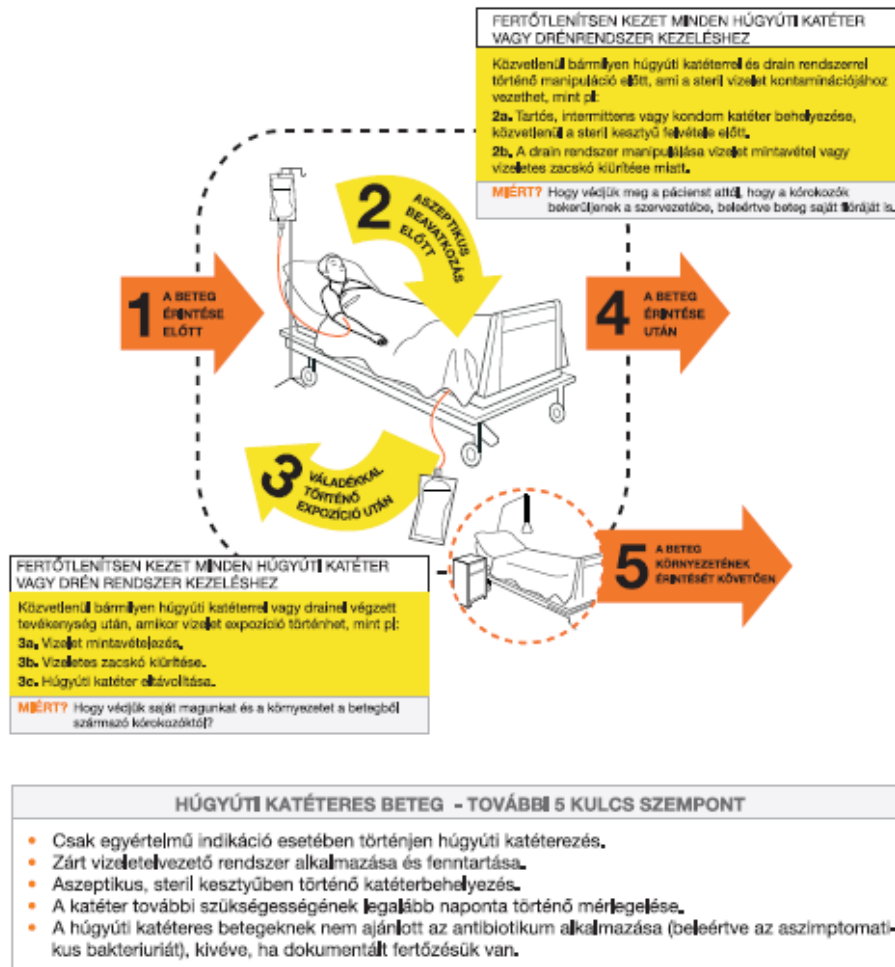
FERTŐTLENÍTSEN KEZET MINDEN HÚGYÚTI KATÉTER VAGY DRÉNRENDSZER KEZELÉSHEZ

Közvetlenül bármilyen húgyúti katéterrel és drain rendszerrel történő manipuláció előtt, ami a steril vizelet kontaminációjához vezethet, mint pl:

2a. Tartós, intermittens vagy kondom katéter behelyezése, közvetlenül a steril kesztyű felvétele előtt.

2b. A drain rendszer manipulálása vizelet mintavétel vagy vizeletes zacskó kiürítése miatt.

MIÉRT? Hogy védjük meg a pácienst attól, hogy a kórokozók bekerüljenek a szervezetébe, beleértve beteg saját flóráját is.

2 ASZEPTIKUS BEAVATKOZÁS ELŐTT

1 A BETEG ÉRINTÉSE ELŐTT

4 A BETEG ÉRINTÉSE UTÁN

3 VÁLADÉKKAL TÖRTÉNŐ EXPOZÍCIÓ UTÁN

5 A BETEG KÖRNYEZETÉNEK ÉRINTÉSÉT KÖVETŐEN

FERTŐTLENÍTSEN KEZET MINDEN HÚGYÚTI KATÉTER VAGY DRÉN RENDSZER KEZELÉSHEZ

Közvetlenül bármilyen húgyúti katéterrel vagy drainel végzett tevékenység után, amikor vizelet expozíció történhet, mint pl:

3a. Vizelet mintavételezés.

3b. Vizeletes zacskó kiürítése.

3c. Húgyúti katéter eltávolítása.

MIÉRT? Hogy védjük saját magunkat és a környezetet a betegből származó kórokozóktól?

HÚGYÚTI KATÉTERES BETEG - TOVÁBBI 5 KULCS SZEMPONT

• Csak egyértelmű indikáció esetében történjen húgyúti katéterezés.
• Zárt vizeletelvezető rendszer alkalmazása és fenntartása.
• Aszeptikus, steril kesztyűben történő katéterbehelyezés.
• A katéter további szükségességének legalább naponta történő mérlegelése.
• A húgyúti katéteres betegeknek nem ajánlott az antibiotikum alkalmazása (beleértve az aszimptomatikus bakteriuriát), kivéve, ha dokumentált fertőzésük van.